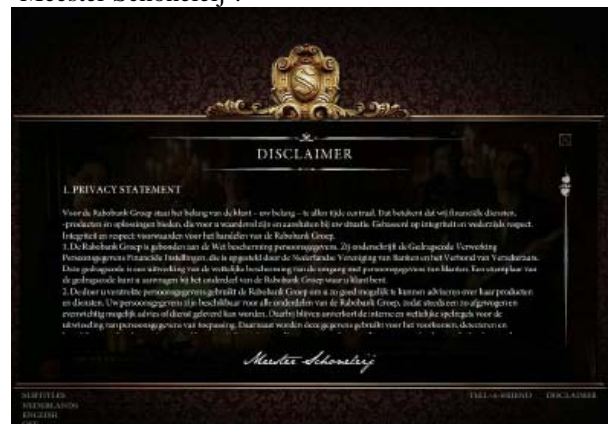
Meester Schoneterj".

DISCLAIMER

1. PRIVACY STATEMENT

Voor de Rabobank Groep staat het belang van de klant – uw belang – te allen tijde centraal. Dat betekent dat wij financiële diensten, -producten en oplossingen bieden, die voor u waardevol zijn en aansluiten bij uw situatie. Gebaseerd op integriteit en wederzijds respect. Integriteit en respect: voorwaarden voor het handelen van de Rabobank Groep.
1. De Rabobank Groep is gebonden aan de Wet bescherming persoonsgegevens. 2) onderschrijft de Gedragscode Verwerking Persoonsgegevens Financiële Instellingen, die is opgesteld door de Nederlandse Vereniging van Banken en het Verbond van Verzekeraars. Deze gedragscode is een uitwerking van de wettelijke bescherming van de omgang met persoonsgegevens van klanten. Een exemplaar van de gedragscode kunt u aanvragen bij het onderdeel van de Rabobank Groep waar u klant bent.
2. De door u verstrekte persoonsgegevens gebruikt de Rabobank Groep om u zo goed mogelijk te kunnen adviseren over haar producten en diensten. Uw persoonsgegevens zijn beschikbaar voor alle onderdelen van de Rabobank Groep, zodat steeds een zo afgewogen en eventueel mogelijk advies of dienst geleverd kan worden. Daarbij blijven uiteraard de interne en wettelijke spelregels voor de uitwisseling van persoonsgegevens van toepassing. Daarnaast worden deze gegevens gebruikt voor het voorkomen, detecteren en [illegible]

Meester Schoneleij

SUBTITLES
NEDERLANDS
ENGLISH
OFF

TELL-A-FRIEND DISCLAIMER